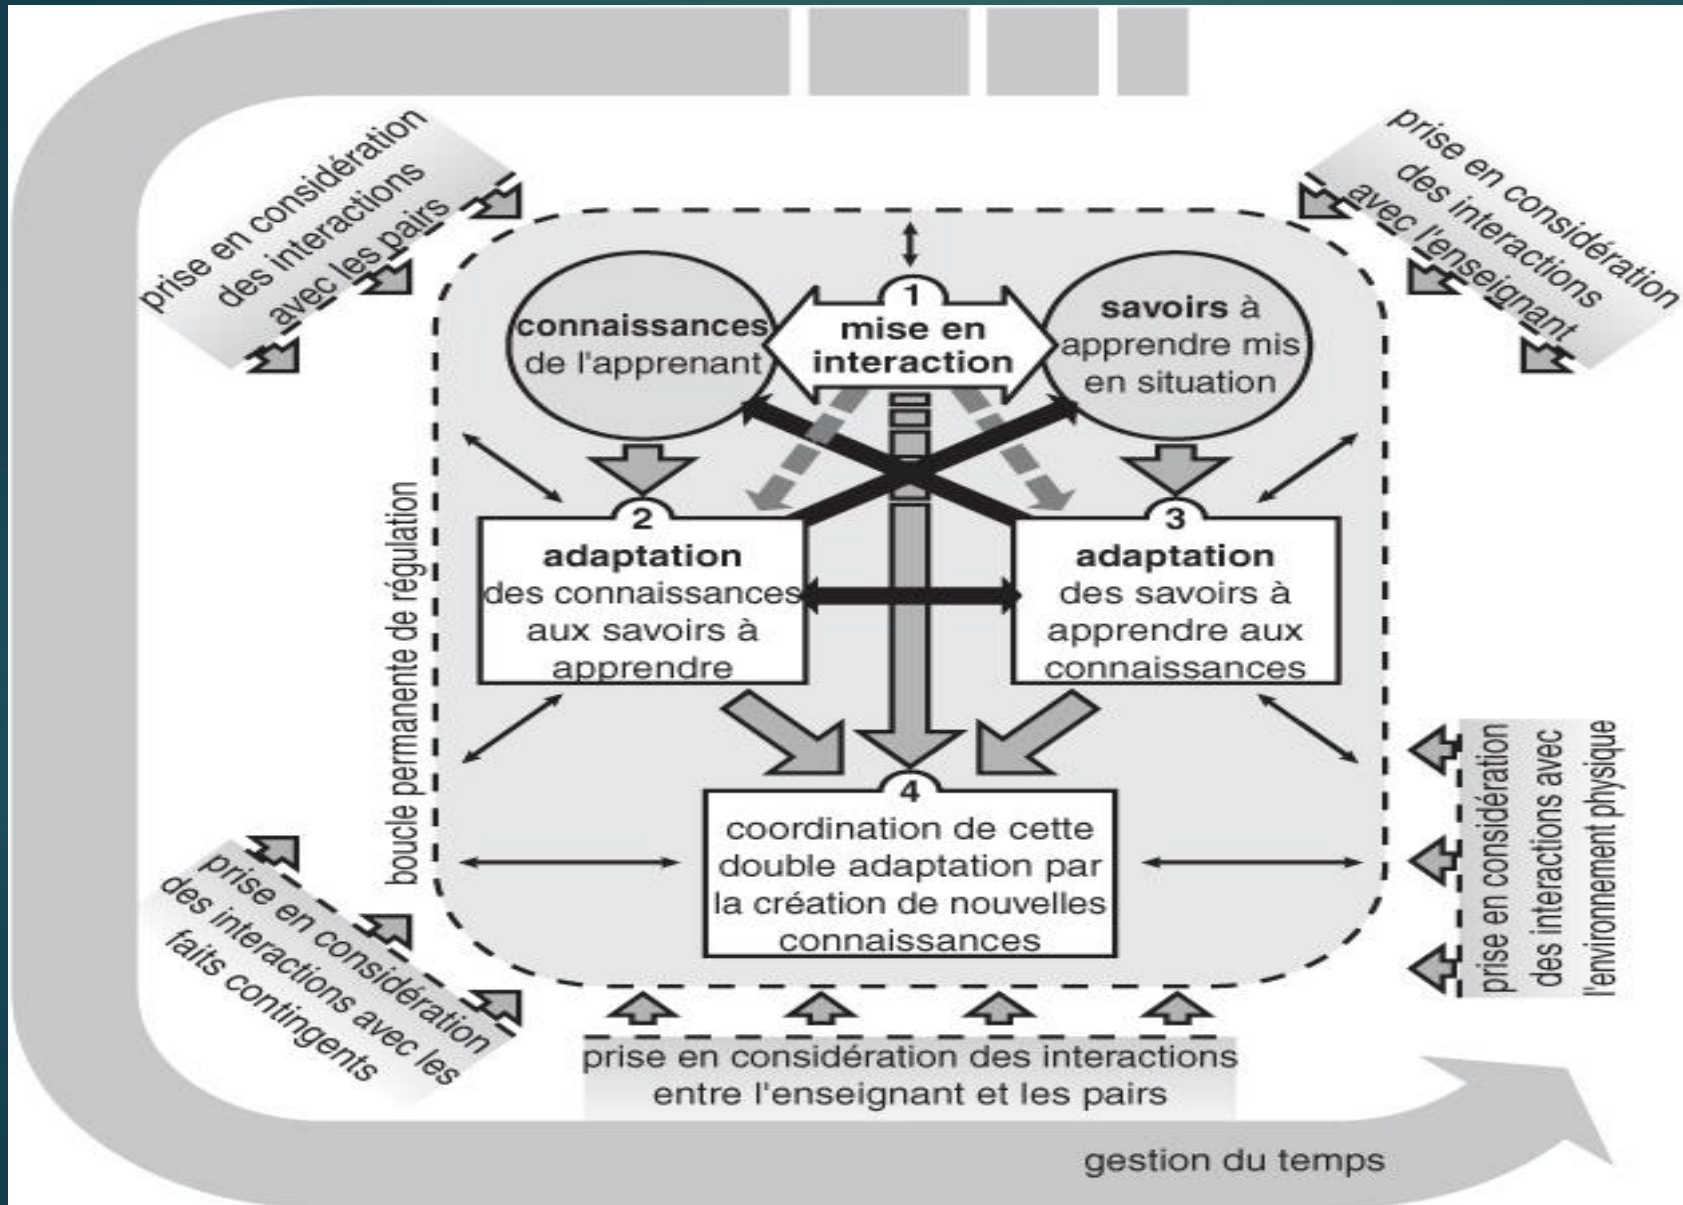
prise en considération des interactions avec les pairs

prise en considération des interactions avec l'enseignant

1
mise en interaction

connaissances de l'apprenant

savoirs à apprendre mis en situation

2
adaptation des connaissances aux savoirs à apprendre

3
adaptation des savoirs à apprendre aux connaissances

boucle permanente de régulation

4
coordination de cette double adaptation par la création de nouvelles connaissances

prise en considération des interactions avec l'environnement physique

prise en considération des interactions avec les faits contingents

prise en considération des interactions entre l'enseignant et les pairs

gestion du temps